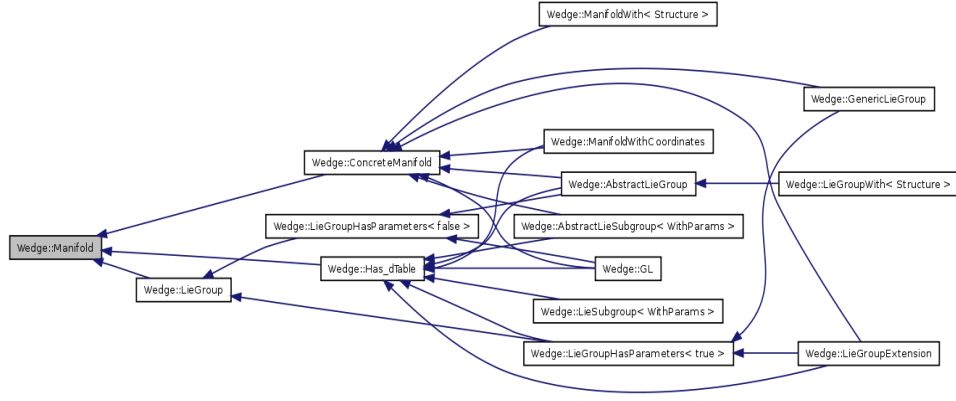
Wedge::ManifoldWith< Structure >

Wedge::GenericLieGroup

Wedge::ManifoldWithCoordinates

Wedge::ConcreteManifold

Wedge::AbstractLieGroup

Wedge::LieGroupWith< Structure >

Wedge::LieGroupHasParameters< false >

Wedge::AbstractLieSubgroup< WithParams >

Wedge::Manifold

Wedge::Has_dTable

Wedge::GL

Wedge::LieGroup

Wedge::LieSubgroup< WithParams >

Wedge::LieGroupHasParameters< true >

Wedge::LieGroupExtension